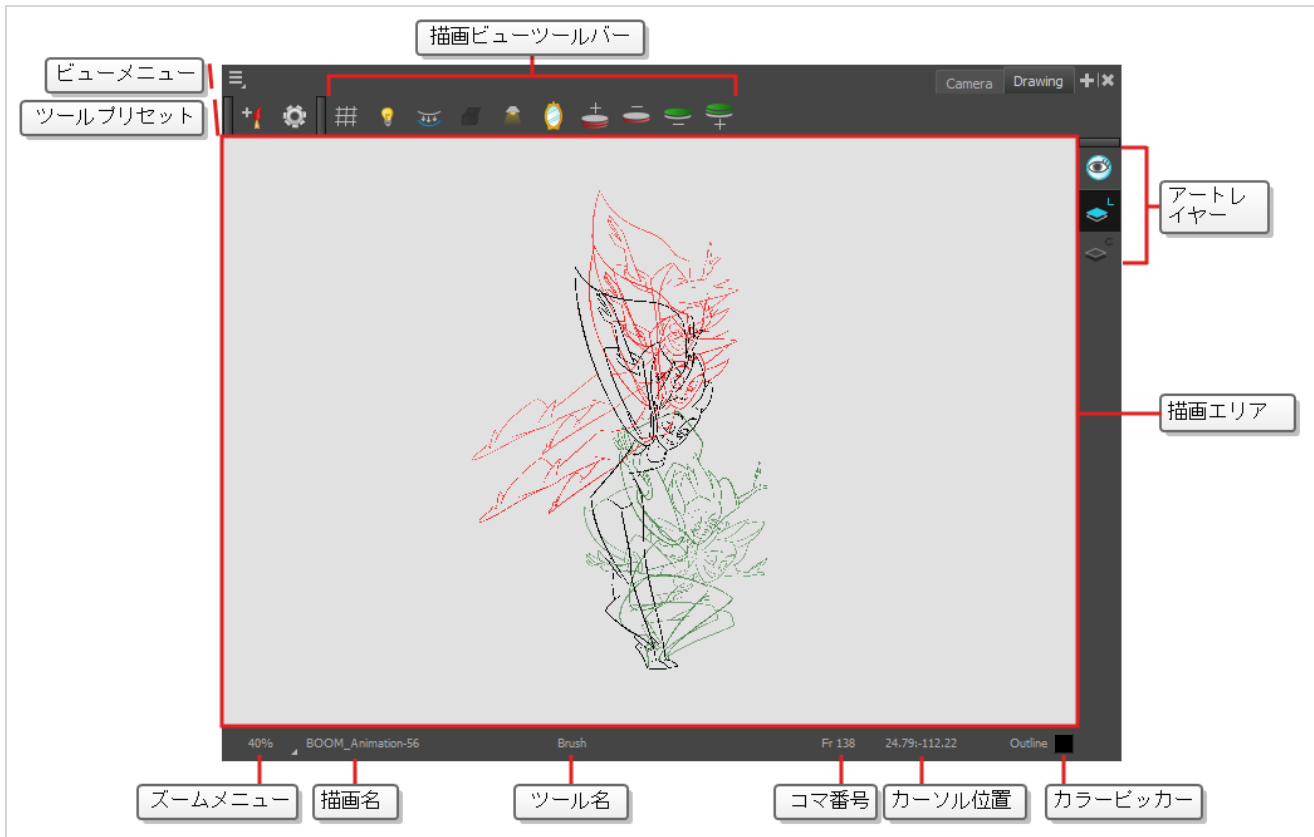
描画ビューツールバー

ビューメニュー

ツールプリセット

Camera

Drawing

アートレイヤー

描画エリア

40%

BOOM_Animation-56

Brush

Fr 138

24.79:-112.22

Outline

ズームメニュー

描画名

ツール名

コマ番号

カーソル位置

カラーピッカー